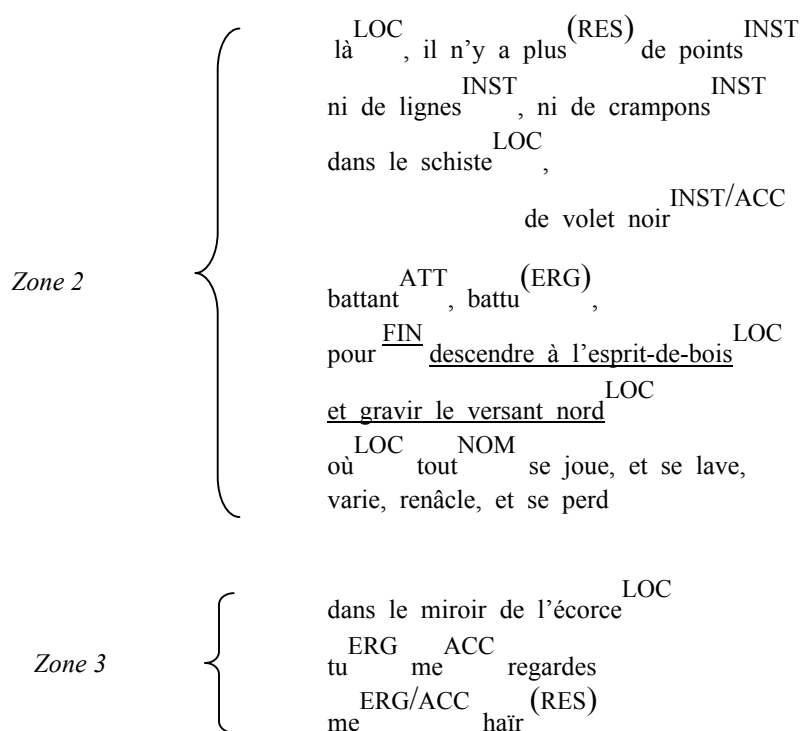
Zone 2

là$^{\text{LOC}}$, il n'y a plus$^{\text{(RES)}}$ de points$^{\text{INST}}$
ni de lignes$^{\text{INST}}$, ni de crampons$^{\text{INST}}$
dans le schiste$^{\text{LOC}}$,
de volet noir$^{\text{INST/ACC}}$

battant$^{\text{ATT}}$, battu$^{\text{(ERG)}}$,
pour $\underline{\text{FIN}}$ descendre à l'esprit-de-bois$^{\text{LOC}}$
et gravir le versant nord$^{\text{LOC}}$
où$^{\text{LOC}}$ tout$^{\text{NOM}}$ se joue, et se lave,
varie, renâcle, et se perd

Zone 3

dans le miroir de l'écorce$^{\text{LOC}}$
tu$^{\text{ERG}}$ me$^{\text{ACC}}$ regardes
me$^{\text{ERG/ACC}}$ haïr$^{\text{(RES)}}$